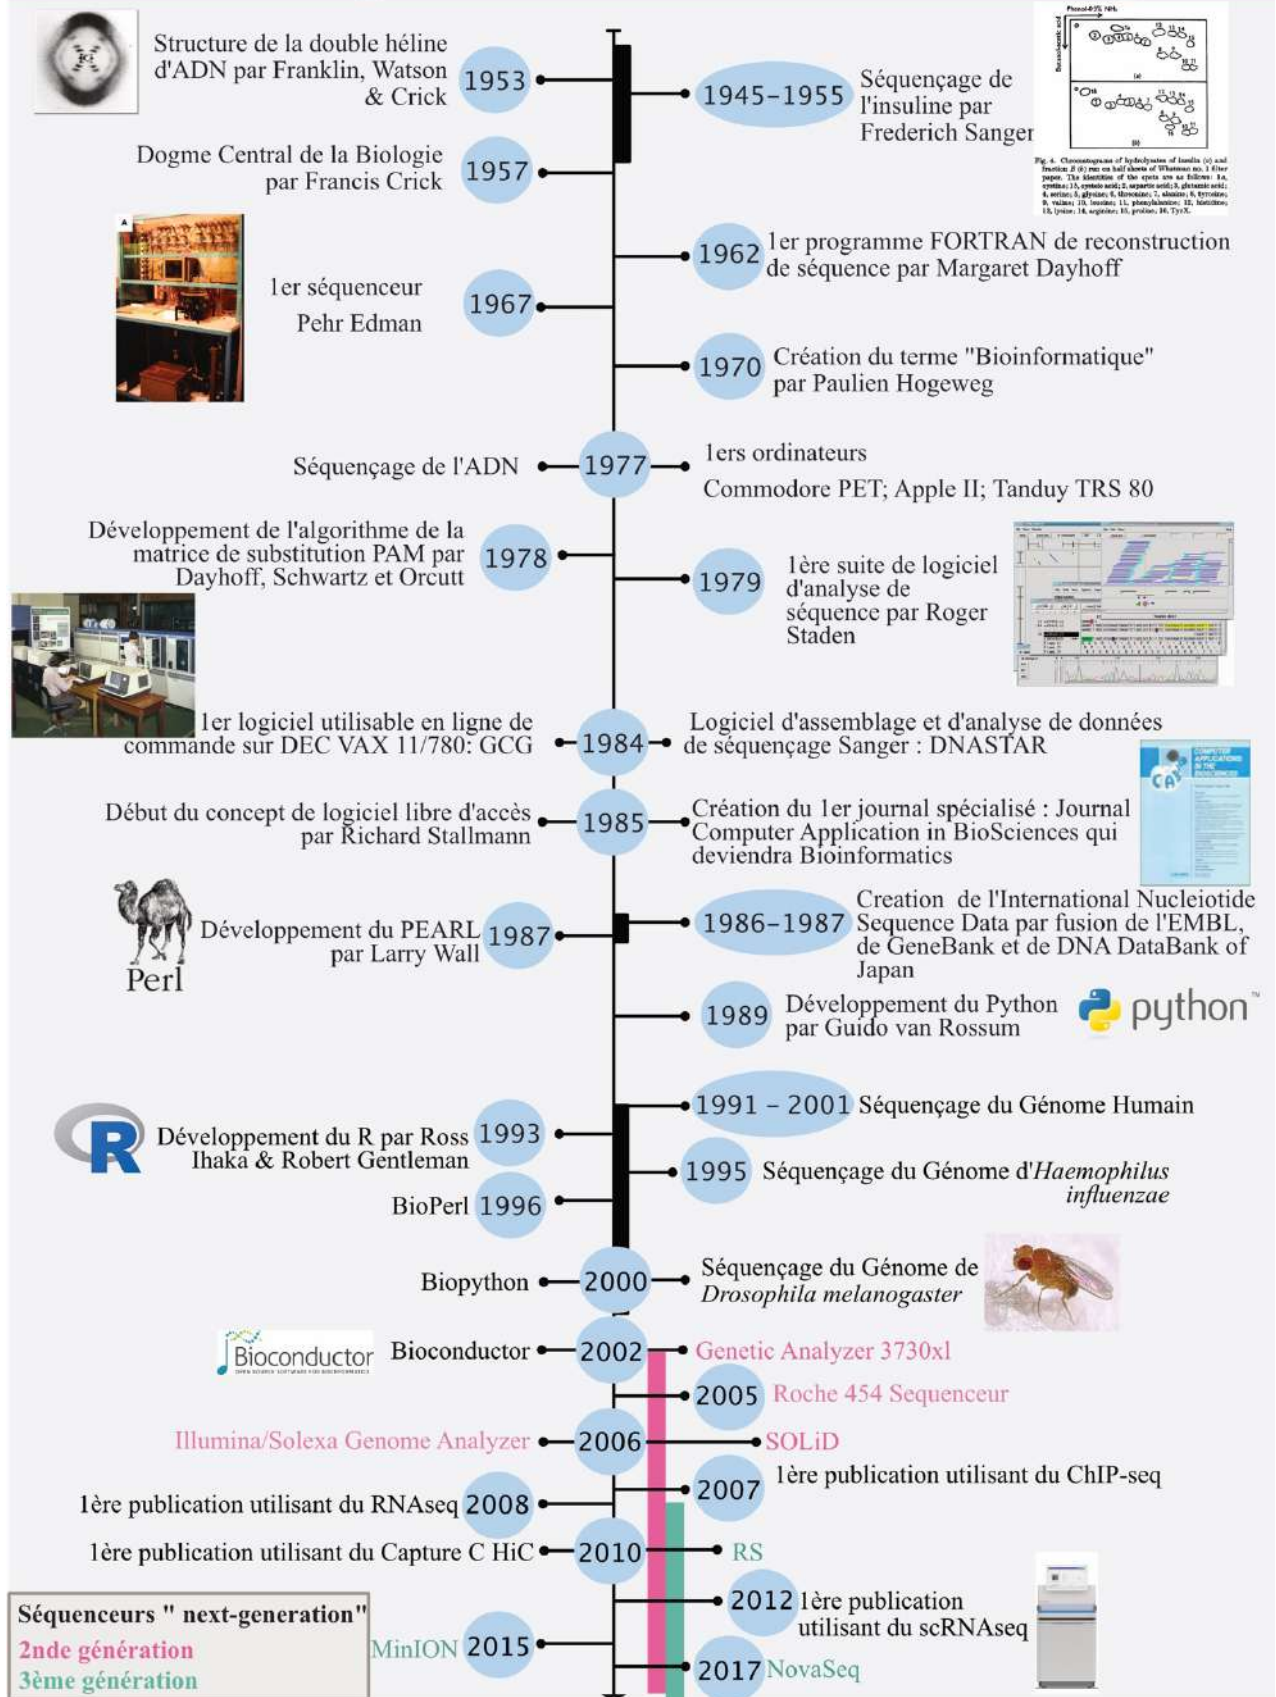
Structure de la double héline d'ADN par Franklin, Watson & Crick 1953

1945–1955 Séquençage de l'insuline par Frederich Sanger

Dogme Central de la Biologie par Francis Crick 1957

1962 1er programme FORTRAN de reconstruction de séquence par Margaret Dayhoff

1er séquenceur Pehr Edman 1967

1970 Création du terme "Bioinformatique" par Paulien Hogeweg

Séquençage de l'ADN 1977 1ers ordinateurs Commodore PET; Apple II; Tanduy TRS 80

Développement de l'algorithme de la matrice de substitution PAM par Dayhoff, Schwartz et Orcutt 1978

1979 1ère suite de logiciel d'analyse de séquence par Roger Staden

1er logiciel utilisable en ligne de commande sur DEC VAX 11/780: GCG 1984 Logiciel d'assemblage et d'analyse de données de séquençage Sanger : DNASTAR

Début du concept de logiciel libre d'accès par Richard Stallmann 1985 Création du 1er journal spécialisé : Journal Computer Application in BioSciences qui deviendra Bioinformatics

CA

Perl

Développement du PEARL par Larry Wall 1987

1986–1987 Creation de l'International Nucleotide Sequence Data par fusion de l'EMBL, de GeneBank et de DNA DataBank of Japan

1989 Développement du Python par Guido van Rossum

python

1991 – 2001 Séquençage du Génome Humain

R

Développement du R par Ross Ihaka & Robert Gentleman 1993

1995 Séquençage du Génome d'*Haemophilus influenzae*

BioPerl 1996

Biopython 2000 Séquençage du Génome de *Drosophila melanogaster*

Bioconductor

Bioconductor 2002 Genetic Analyzer 3730xl

2005 Roche 454 Sequenceur

Illumina/Solexa Genome Analyzer 2006 SOLiD

2007 1ère publication utilisant du ChIP-seq

1ère publication utilisant du RNAseq 2008

1ère publication utilisant du Capture C HiC 2010 RS

2012 1ère publication utilisant du scRNAseq

MinION 2015

2017 NovaSeq

Séquenceurs " next-generation"
2nde génération
3ème génération